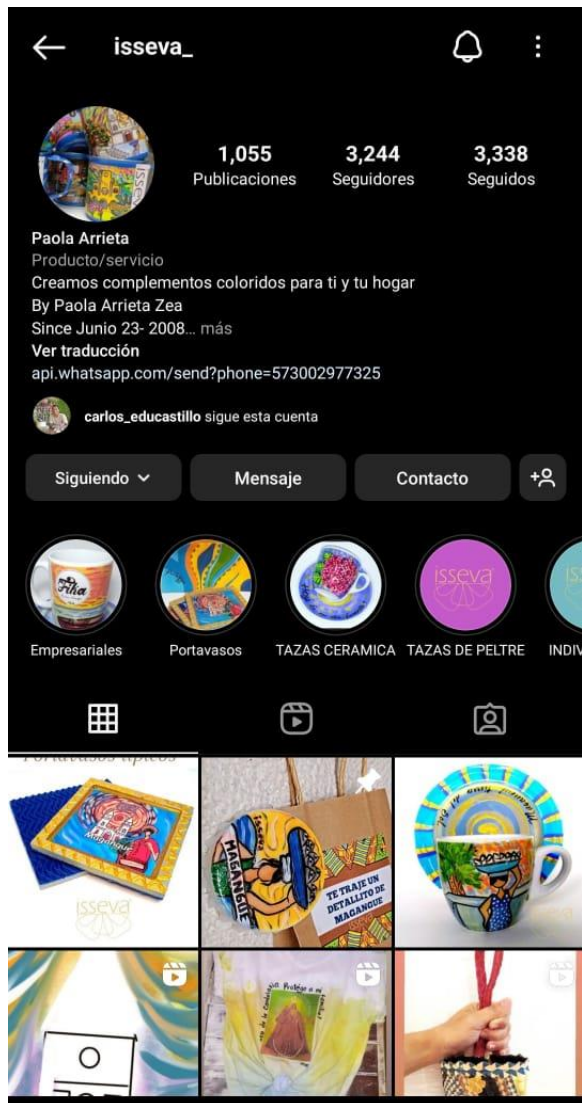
isseva_

1,055
Publicaciones

3,244
Seguidores

3,338
Seguidos

Paola Arrieta
Producto/servicio
Creamos complementos coloridos para ti y tu hogar
By Paola Arrieta Zea
Since Junio 23- 2008... más
Ver traducción
api.whatsapp.com/send?phone=573002977325

carlos_educastillo sigue esta cuenta

Siguiendo

Mensaje

Contacto

Empresariales

Portavasos

TAZAS CERAMICA

isseva
TAZAS DE PELTRE

INDIV

Portavasos típicos

Magangué

isseva

MAGANGUE

TE TRAJE UN DETALLITO DE MAGANGUE